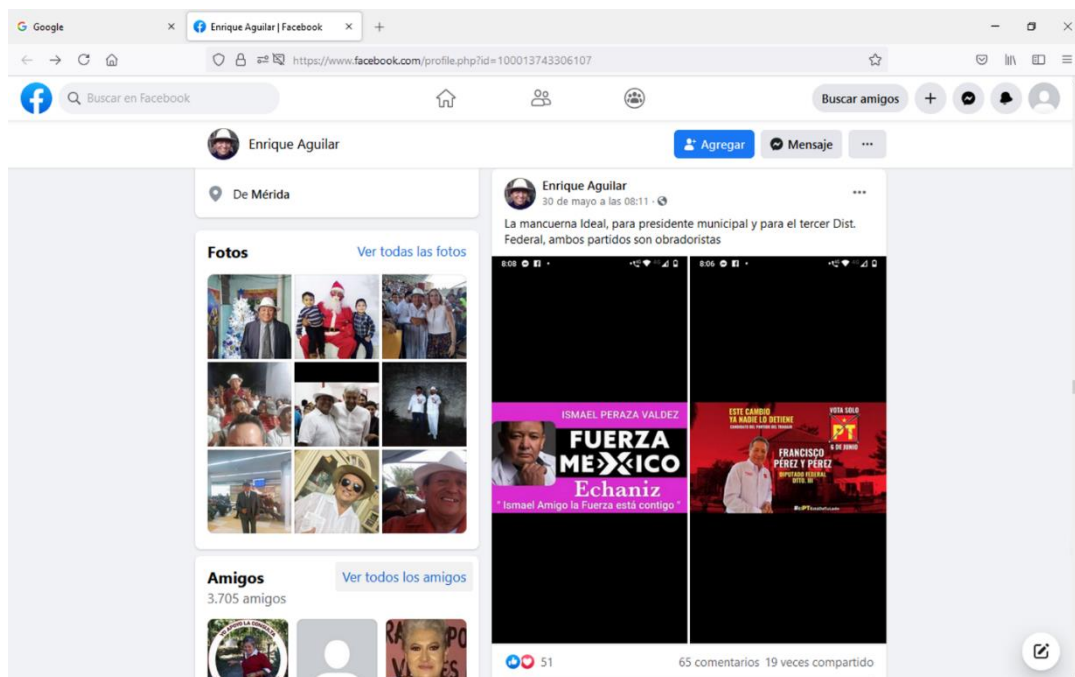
G Google
Enrique Aguilar | Facebook
+
https://www.facebook.com/profile.php?id=100013743306107

Buscar en Facebook
Buscar amigos
+

Enrique Aguilar
Agregar
Mensaje
···

De Mérida

Fotos
Ver todas las fotos

Amigos
Ver todos los amigos
3.705 amigos

Enrique Aguilar
30 de mayo a las 08:11 ·
···
La mancuerna Ideal, para presidente municipal y para el tercer Dist. Federal, ambos partidos son obradoristas

8:08
8:06

ISMAEL PERAZA VALDEZ
FUERZA MEXICO
Echaniz
" Ismael Amigo la Fuerza está contigo "

ESTE CAMBIO YA NADIE LO DETIENE
VOTA SOLO
PT
6 DE JUNIO
FRANCISCO PÉREZ Y PÉREZ
DIPUTADO FEDERAL DISTO. III

51
65 comentarios 19 veces compartido